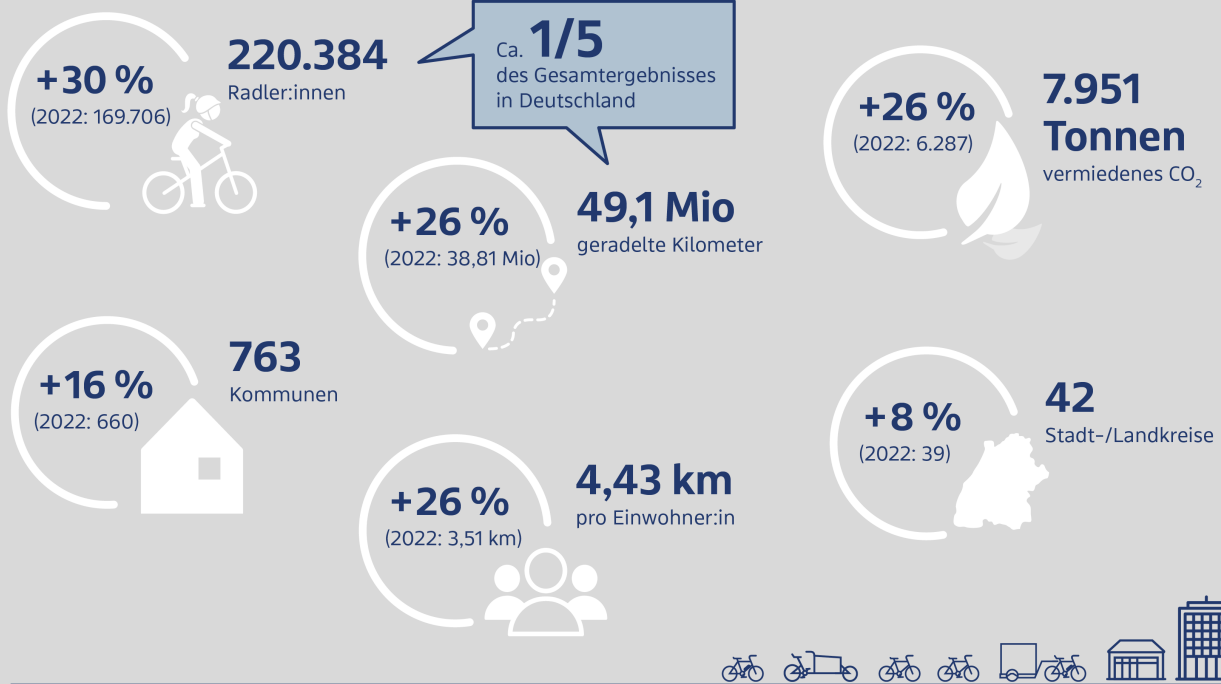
+30 %
(2022: 169.706)

220.384
Radler:innen

Ca. 1/5
des Gesamtergebnisses in Deutschland

+26 %
(2022: 6.287)

7.951
Tonnen
vermiedenes $CO_2$

+26 %
(2022: 38,81 Mio)

49,1 Mio
geradelte Kilometer

+16 %
(2022: 660)

763
Kommunen

+8 %
(2022: 39)

42
Stadt-/Landkreise

+26 %
(2022: 3,51 km)

4,43 km
pro Einwohner:in